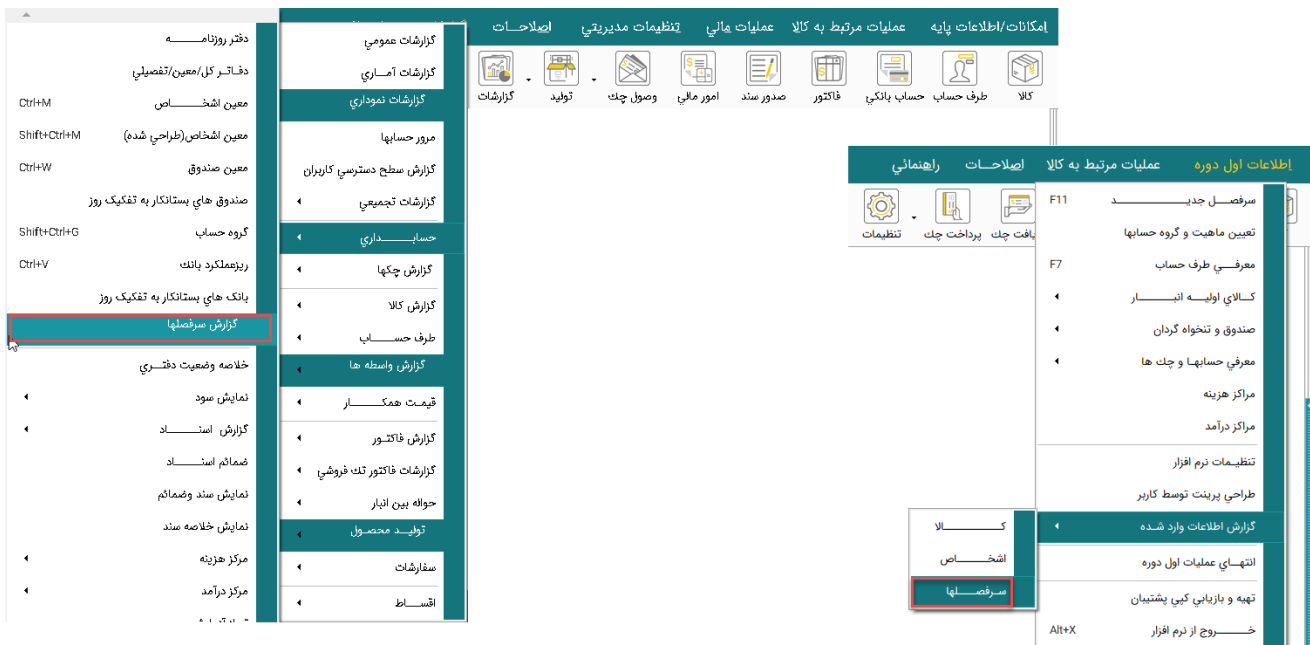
امکانات/اطلاعات پایه   عملیات مرتبط به کالا   عملیات مالي   تنظیمات مدیریتي   اصلاحات

کالا   طرف حساب   حساب بانکي   فاکتور   صدور سند   امور مالي   وصول چك   تولید   گزارشات

گزارشات عمومي
گزارشات آمـاري
گزارشات نموداري
مرور حسابها
گزارش سطح دسترسي کاربران
گزارشات تجمیعي
حسابـــداري
گزارش چکها
گزارش کالا
طرف حســـاب
گزارش واسطه ها
قیمـت همکـــار
گزارش فاکتـور
گزارشات فاکتور تك فروشي
حواله بین انبار
تولیـد محصـول
سفارشات
اقســاط

دفتر روزنامـــــه
دفـاتـر کل/معین/تفصیلي
معین اشخـــاص   Ctrl+M
معین اشخاص(طراحي شده)   Shift+Ctrl+M
معین صندوق   Ctrl+W
صندوق هاي بستانکار به تفکیك روز
گروه حساب   Shift+Ctrl+G
ریزعملکرد بانك   Ctrl+V
بانك هاي بستانکار به تفکیك روز
گزارش سرفصلها
خلاصه وضعیت دفتـري
نمایش سود
گزارش اســـناد
ضمائم اسنــاد
نمایش سند وضمائم
نمایش خلاصه سند
مرکز هزینه
مرکز درآمد

اطلاعات اول دوره   عملیات مرتبط به کالا   اصلاحـات   راهنمائي

یافت چك   پرداخت چك   تنظیمات

سرفصـل جدیـــــــــد   F11
تعیین ماهیت و گروه حسابها
معرفــي طرف حساب   F7
کـالاي اولیـه انبـــــار
صندوق و تنخواه گردان
معرفي حسابهـا و چك ها
مراکز هزینه
مراکز درآمد
تنظیمـات نرم افزار
طراحي پرینت توسط کاربر
گزارش اطلاعات وارد شـده
انتهـــاي عملیات اول دوره
تهیه و بازیابي کپي پشتیبان
خـــــروج از نرم افزار   Alt+X

کـــــــالا
اشخـــاص
ســرفصــــلها